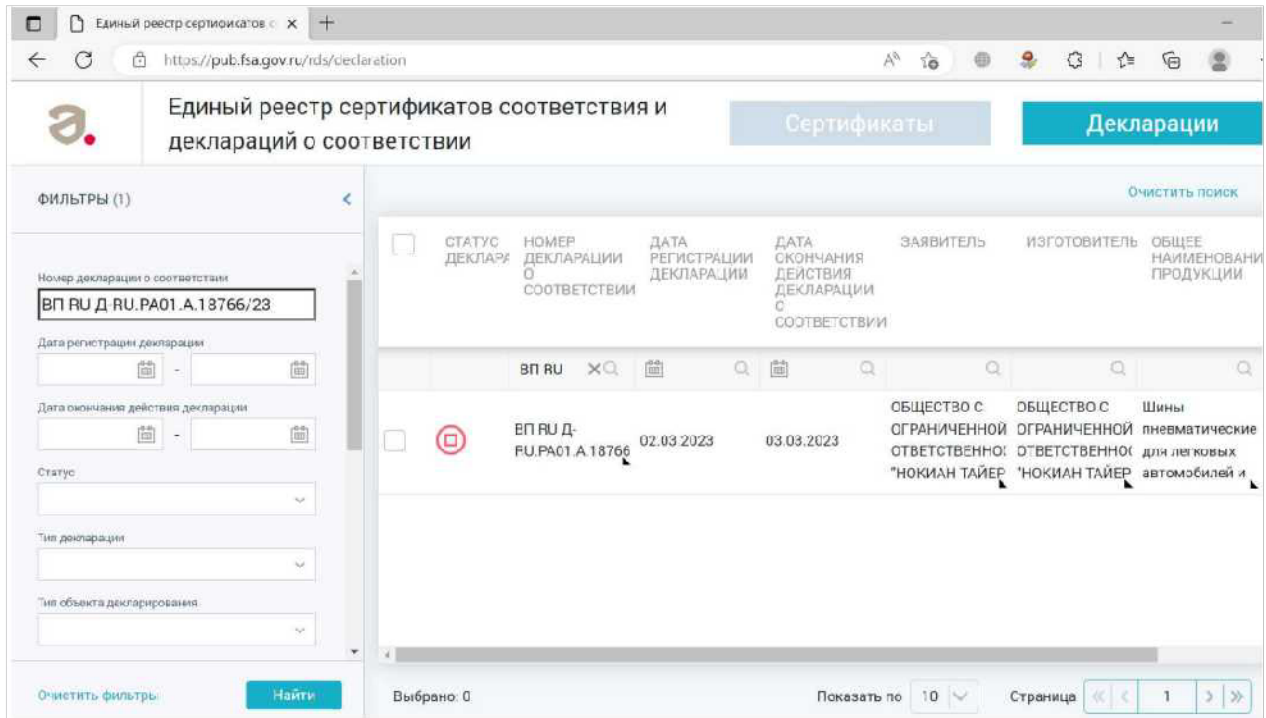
Единый реестр сертификатов с ×

https://pub.fsa.gov.ru/rds/declaration

Единый реестр сертификатов соответствия и деклараций о соответствии

Сертификаты

Декларации

ФИЛЬТРЫ (1)

Очистить поиск

Номер декларации о соответствии

ВП RU Д-RU.PA01.A.18766/23

Дата регистрации декларации

Дата окончания действия декларации

Статус

Тип декларации

Тип объекта декларирования

Очистить фильтры

Найти

| | СТАТУС ДЕКЛАРА | НОМЕР ДЕКЛАРАЦИИ О СООТВЕТСТВИИ | ДАТА РЕГИСТРАЦИИ ДЕКЛАРАЦИИ | ДАТА ОКОНЧАНИЯ ДЕЙСТВИЯ ДЕКЛАРАЦИИ С СООТВЕТСТВИИ | ЗАЯВИТЕЛЬ | ИЗГОТОВИТЕЛЬ | ОБЩЕЕ НАИМЕНОВАНИ ПРОДУКЦИИ |
|---|---|---|---|---|---|---|---|
| | | ВП RU | | | | | |
| | | ВП RU Д-RU.PA01.A.18766 | 02.03.2023 | 03.03.2023 | ОБЩЕСТВО С ОГРАНИЧЕННОЙ ОТВЕТСТВЕННО "НОКИАН ТАЙЕР | ОБЩЕСТВО С ОГРАНИЧЕННОЙ ОТВЕТСТВЕННО "НОКИАН ТАЙЕР | Шины пневматические для легковых автомобилей и |

Выбрано: 0

Показать по 10

Страница 1